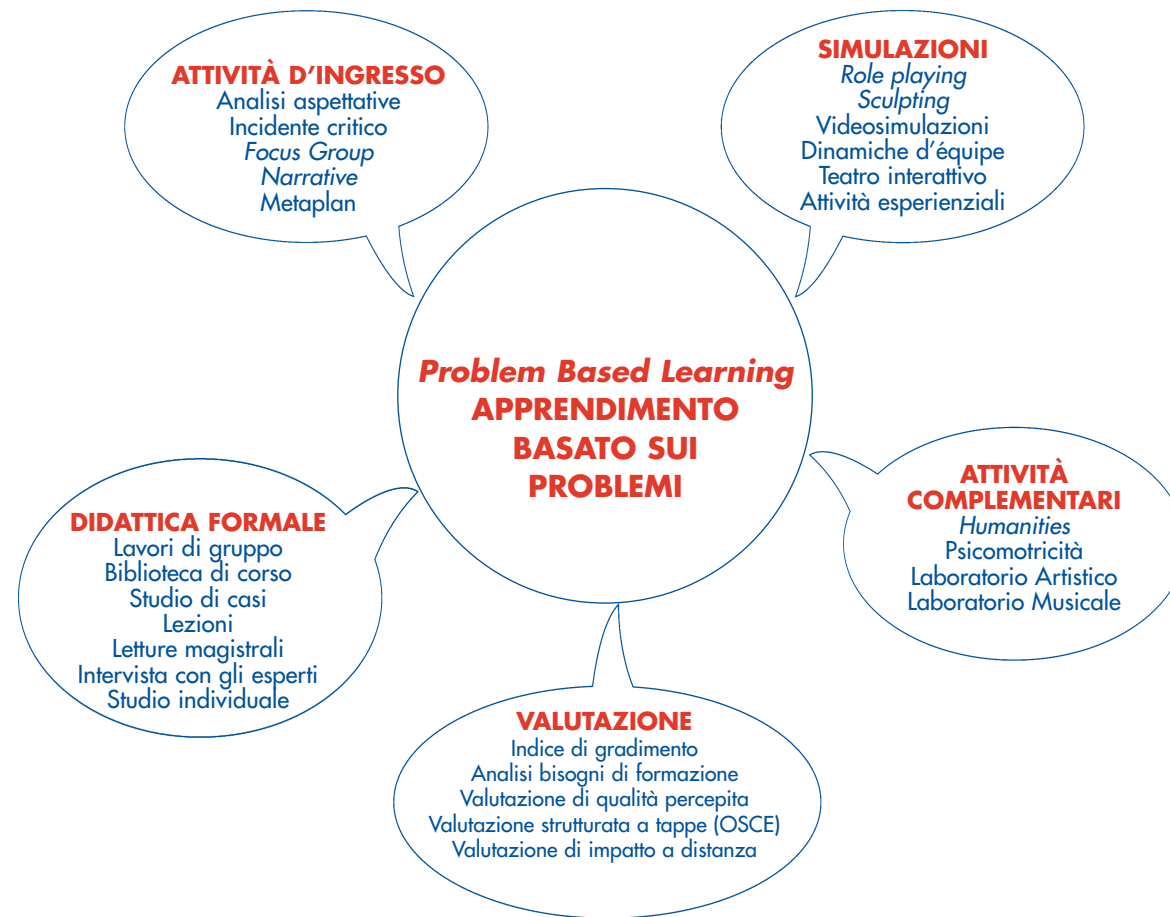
ATTIVITÀ D'INGRESSO
Analisi aspettative
Incidente critico
Focus Group
Narrative
Metaplan

SIMULAZIONI
Role playing
Sculpting
Videosimulazioni
Dinamiche d'équipe
Teatro interattivo
Attività esperienziali

Problem Based Learning
APPRENDIMENTO BASATO SUI PROBLEMI

ATTIVITÀ COMPLEMENTARI
Humanities
Psicomotricità
Laboratorio Artistico
Laboratorio Musicale

DIDATTICA FORMALE
Lavori di gruppo
Biblioteca di corso
Studio di casi
Lezioni
Letture magistrali
Intervista con gli esperti
Studio individuale

VALUTAZIONE
Indice di gradimento
Analisi bisogni di formazione
Valutazione di qualità percepita
Valutazione strutturata a tappe (OSCE)
Valutazione di impatto a distanza